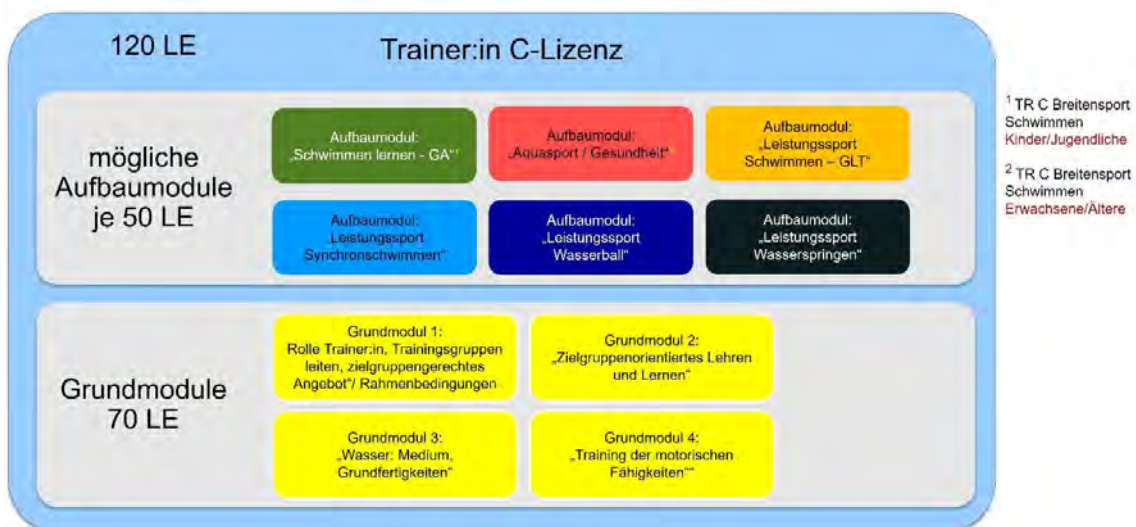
120 LE

Trainer:in C-Lizenz

mögliche Aufbaumodule je 50 LE

Aufbaumodul: „Schwimmen lernen - GA“$^1$

Aufbaumodul: „Aquasport / Gesundheit“$^2$

Aufbaumodul: „Leistungssport Schwimmen – GLT“

Aufbaumodul: „Leistungssport Synchronschwimmen“

Aufbaumodul: „Leistungssport Wasserball“

Aufbaumodul: „Leistungssport Wasserspringen“

Grundmodule 70 LE

Grundmodul 1: Rolle Trainer:in, Trainingsgruppen leiten, zielgruppengerechtes Angebot“/ Rahmenbedingungen

Grundmodul 2: „Zielgruppenorientiertes Lehren und Lernen“

Grundmodul 3: „Wasser: Medium, Grundfertigkeiten“

Grundmodul 4: „Training der motorischen Fähigkeiten““

$^1$ TR C Breitensport Schwimmen Kinder/Jugendliche

$^2$ TR C Breitensport Schwimmen Erwachsene/Ältere